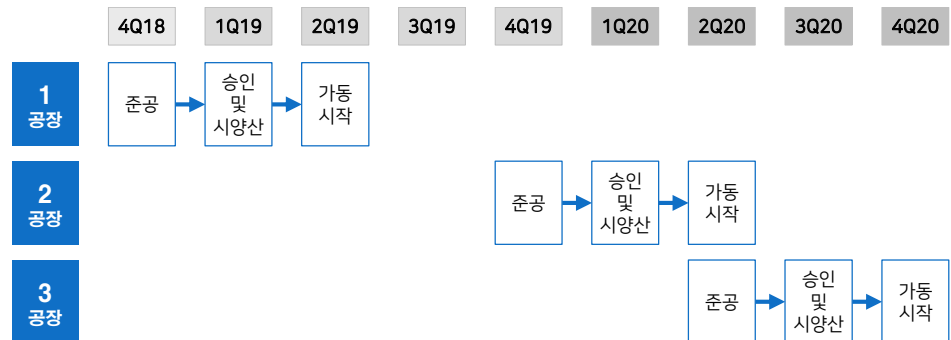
| | 4Q18 | 1Q19 | 2Q19 | 3Q19 | 4Q19 | 1Q20 | 2Q20 | 3Q20 | 4Q20 |
|---|---|---|---|---|---|---|---|---|---|
| 1 공장 | 준공 | 승인 및 시양산 | 가동 시작 | | | | | | |
| 2 공장 | | | | | 준공 | 승인 및 시양산 | 가동 시작 | | |
| 3 공장 | | | | | | | 준공 | 승인 및 시양산 | 가동 시작 |